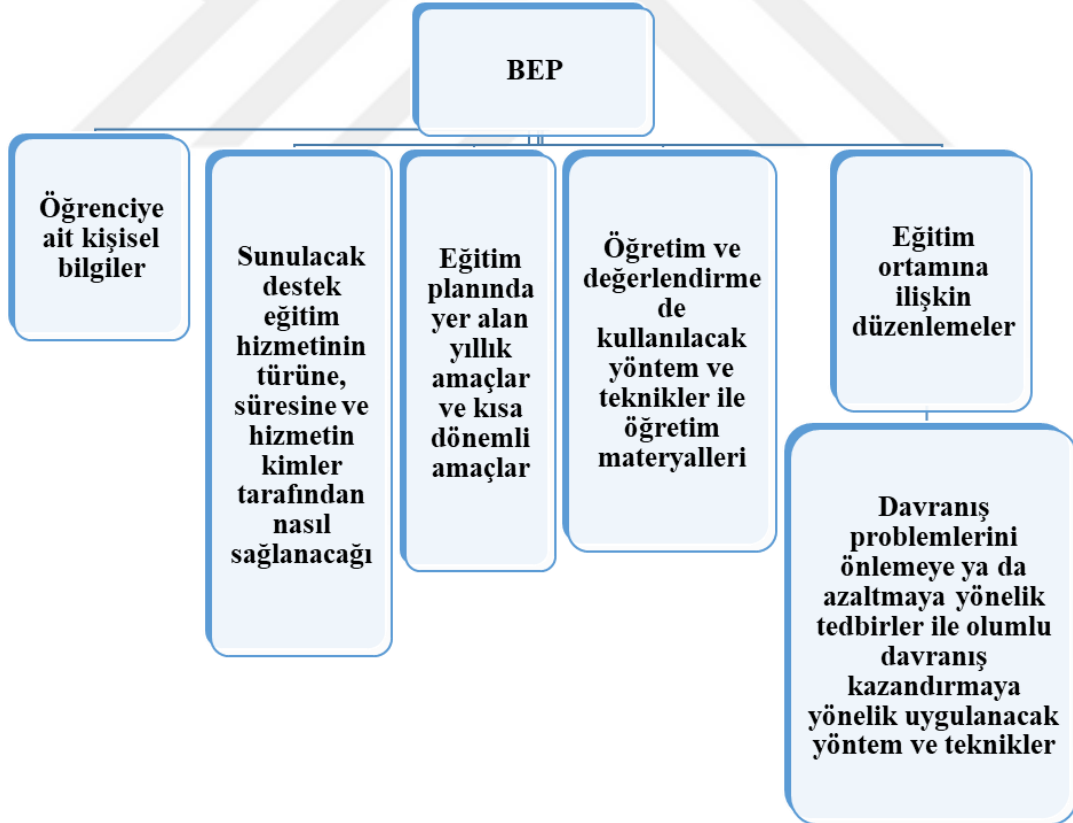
BEP

Öğrenciye ait kişisel bilgiler

Sunulacak destek eğitim hizmetinin türüne, süresine ve hizmetin kimler tarafından nasıl sağlanacağı

Eğitim planında yer alan yıllık amaçlar ve kısa dönemli amaçlar

Öğretim ve değerlendirme de kullanılacak yöntem ve teknikler ile öğretim materyalleri

Eğitim ortamına ilişkin düzenlemeler

Davranış problemlerini önlemeye ya da azaltmaya yönelik tedbirler ile olumlu davranış kazandırmaya yönelik uygulanacak yöntem ve teknikler